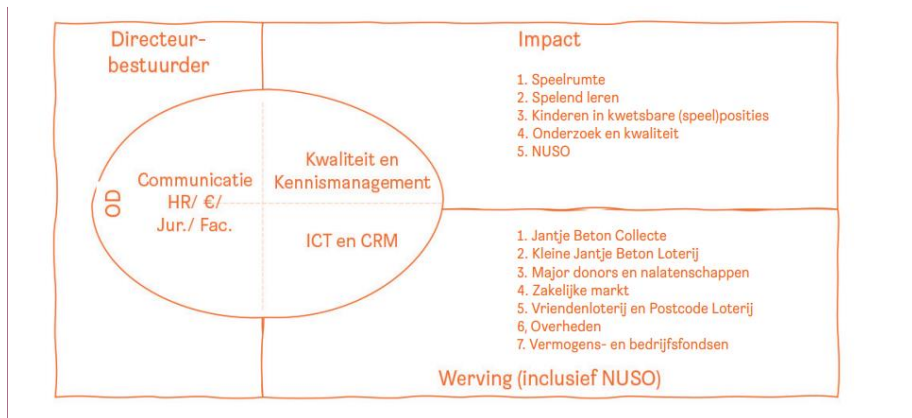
Directeur-bestuurder

Impact

1. Speelrumte
2. Spelend leren
3. Kinderen in kwetsbare (speel)posities
4. Onderzoek en kwaliteit
5. NUSO

OD

Communicatie HR/ €/ Jur./ Fac.

Kwaliteit en Kennismanagement

ICT en CRM

1. Jantje Beton Collecte
2. Kleine Jantje Beton Loterij
3. Major donors en nalatenschappen
4. Zakelijke markt
5. Vriendenloterij en Postcode Loterij
6, Overheden
7. Vermogens- en bedrijfsfondsen

Werving (inclusief NUSO)